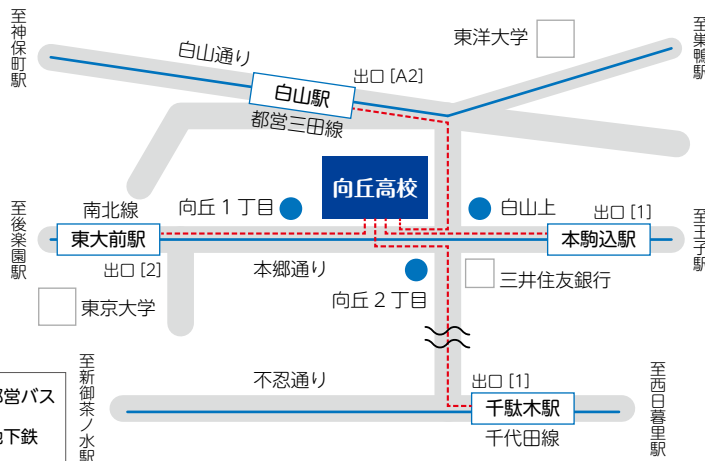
至神保町駅

白山通り

東洋大学

至巣鴨駅

出口 [A2]

白山駅

都営三田線

向丘高校

南北線

向丘１丁目

白山上

出口 [1]

至後楽園駅

東大前駅

本駒込駅

至王子駅

出口 [2]

本郷通り

三井住友銀行

向丘２丁目

東京大学

至新御茶ノ水駅

至西日暮里駅

都営バス

地下鉄

不忍通り

出口 [1]

千駄木駅

千代田線